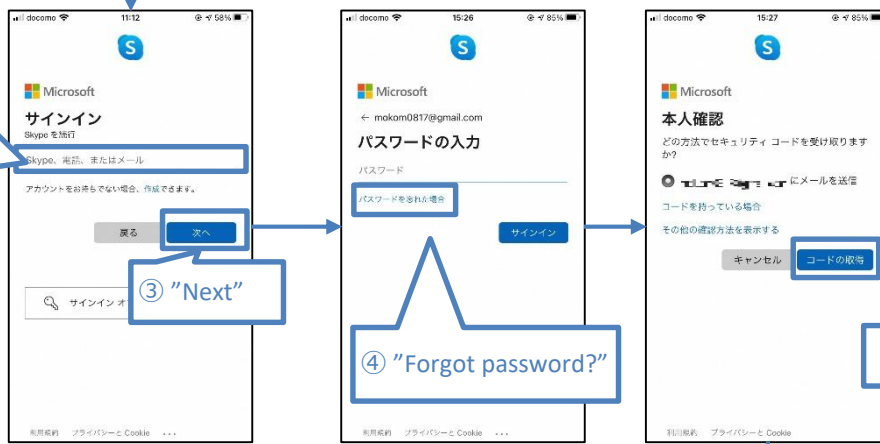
docomo 11:12 58%

Microsoft

サインイン

Skype を続行

Skype、電話、またはメール

アカウントをお持ちでない場合、作成できます。

戻る 次へ

③ "Next"

サインイン オ

利用規約 プライバシーと Cookie ...

docomo 15:26 85%

Microsoft

← mokom0817@gmail.com

パスワードの入力

パスワード

パスワードを忘れた場合

サインイン

④ "Forgot password?"

利用規約 プライバシーと Cookie ...

docomo 15:27 85%

Microsoft

本人確認

どの方法でセキュリティ コードを受け取りますか?

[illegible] にメールを送信

コードを持っている場合

その他の確認方法を表示する

キャンセル コードの取得

利用規約 プライバシーと Cookie